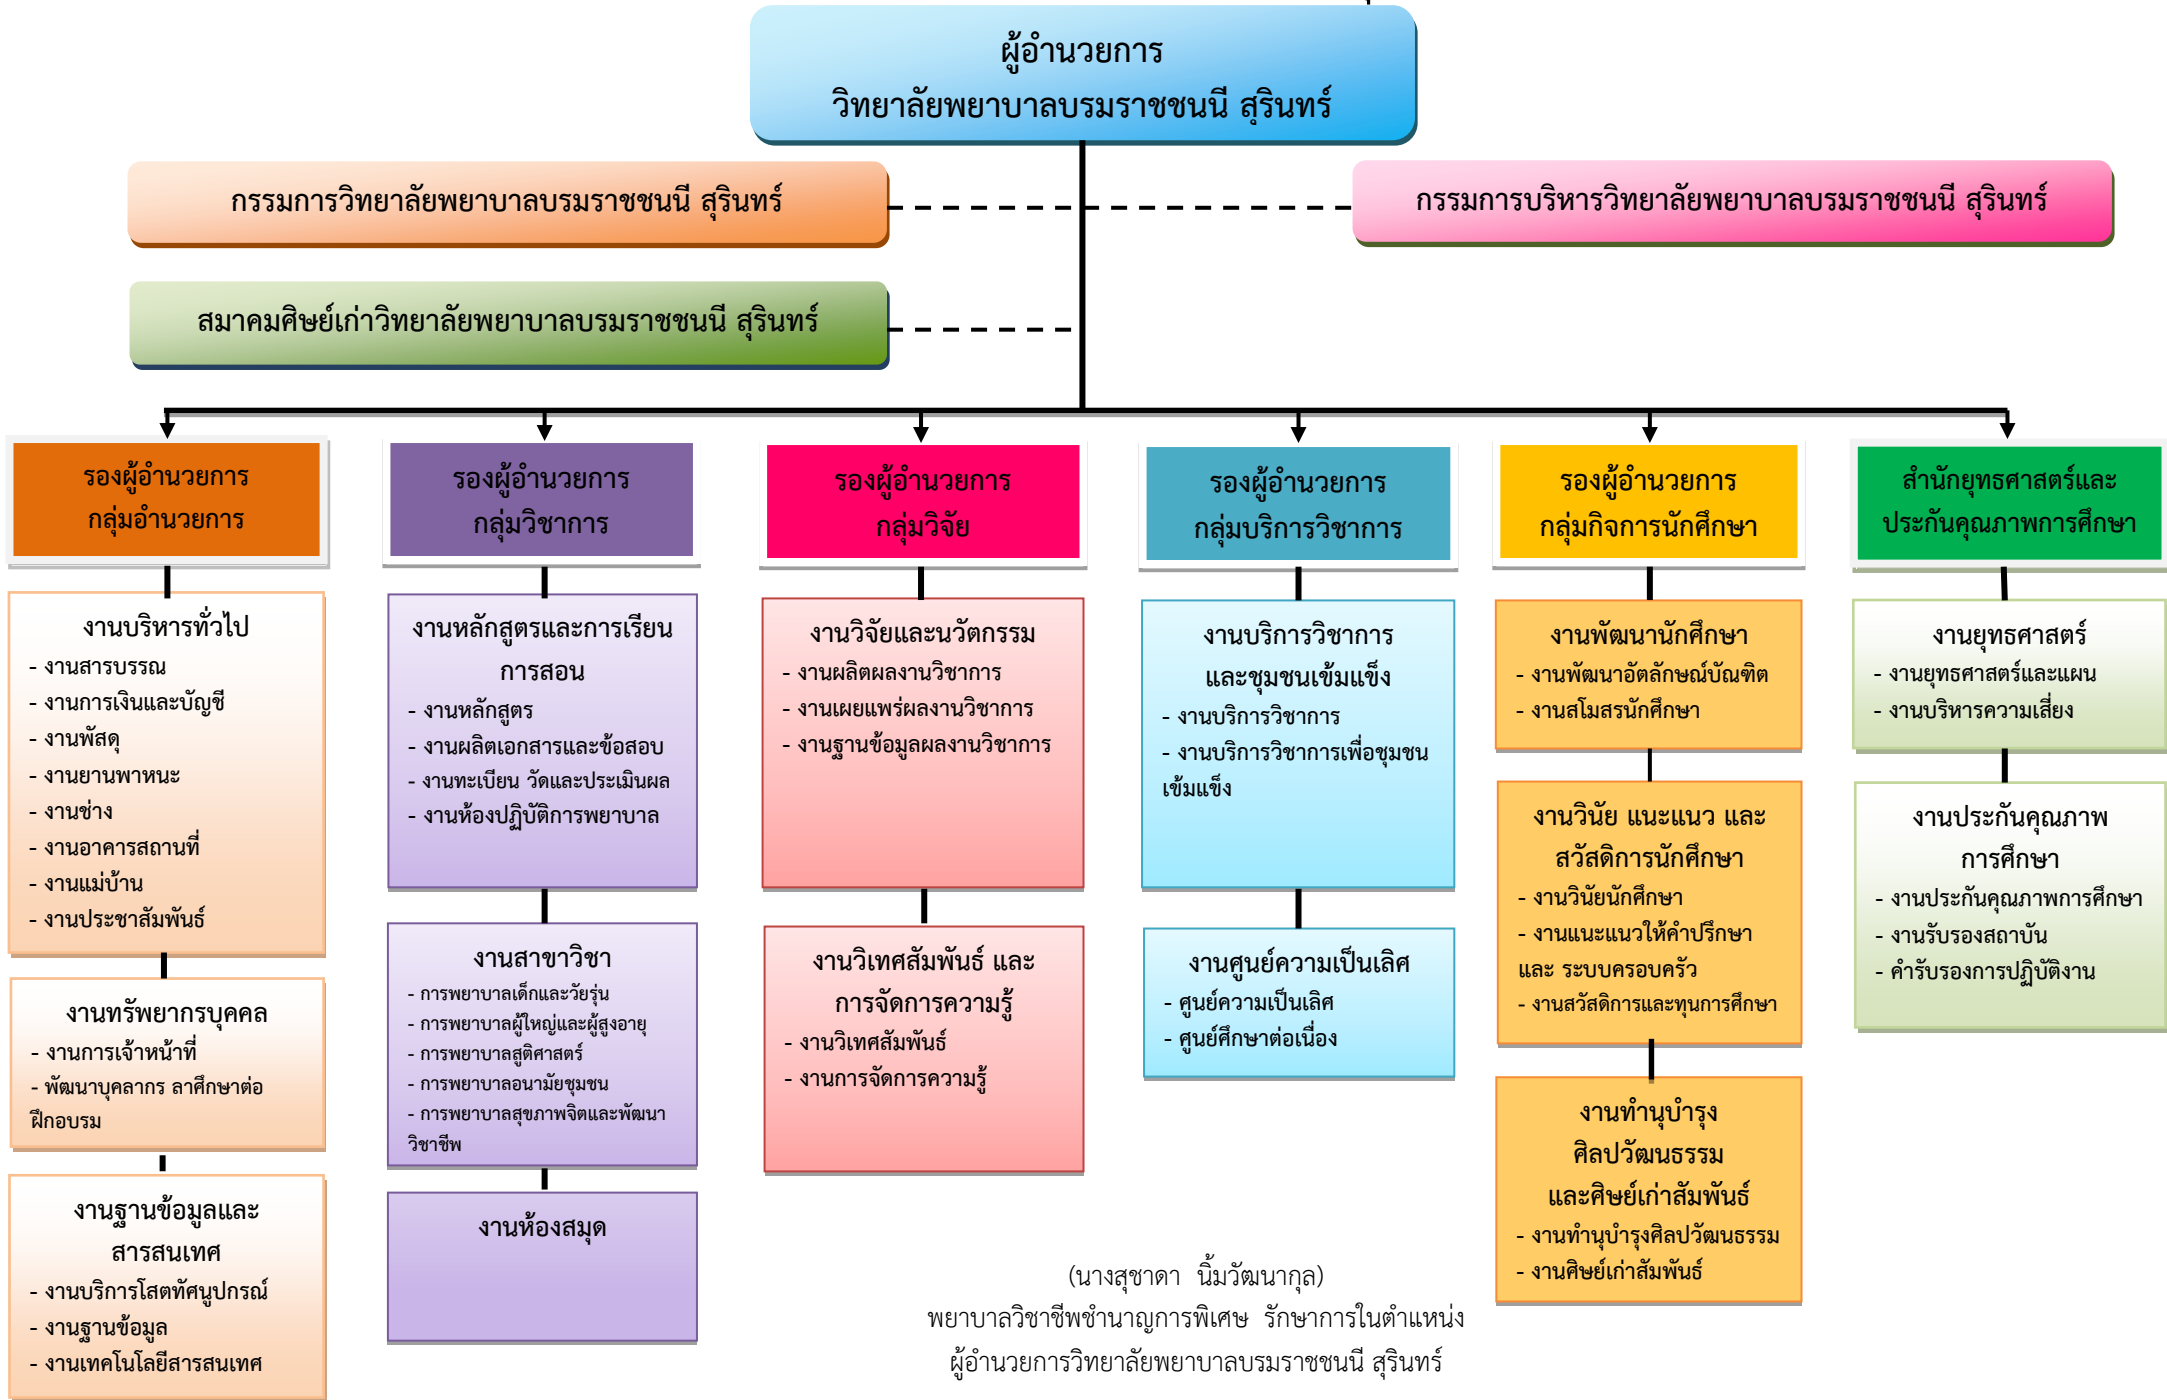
ผู้อำนวยการ
วิทยาลัยพยาบาลบรมราชชนนี สุรินทร์

กรรมการวิทยาลัยพยาบาลบรมราชชนนี สุรินทร์

กรรมการบริหารวิทยาลัยพยาบาลบรมราชชนนี สุรินทร์

สมาคมศิษย์เก่าวิทยาลัยพยาบาลบรมราชชนนี สุรินทร์

รองผู้อำนวยการ
กลุ่มอำนวยการ

งานบริหารทั่วไป
- งานสารบรรณ
- งานการเงินและบัญชี
- งานพัสดุ
- งานยานพาหนะ
- งานช่าง
- งานอาคารสถานที่
- งานแม่บ้าน
- งานประชาสัมพันธ์

งานทรัพยากรบุคคล
- งานการเจ้าหน้าที่
- พัฒนาบุคลากร ลาศึกษาต่อ ฝึกอบรม

งานฐานข้อมูลและสารสนเทศ
- งานบริการโสตทัศนูปกรณ์
- งานฐานข้อมูล
- งานเทคโนโลยีสารสนเทศ

รองผู้อำนวยการ
กลุ่มวิชาการ

งานหลักสูตรและการเรียนการสอน
- งานหลักสูตร
- งานผลิตเอกสารและข้อสอบ
- งานทะเบียน วัดและประเมินผล
- งานห้องปฏิบัติการพยาบาล

งานสาขาวิชา
- การพยาบาลเด็กและวัยรุ่น
- การพยาบาลผู้ใหญ่และผู้สูงอายุ
- การพยาบาลสูติศาสตร์
- การพยาบาลอนามัยชุมชน
- การพยาบาลสุขภาพจิตและพัฒนาวิชาชีพ

งานห้องสมุด

รองผู้อำนวยการ
กลุ่มวิจัย

งานวิจัยและนวัตกรรม
- งานผลิตผลงานวิชาการ
- งานเผยแพร่ผลงานวิชาการ
- งานฐานข้อมูลผลงานวิชาการ

งานวิเทศสัมพันธ์ และการจัดการความรู้
- งานวิเทศสัมพันธ์
- งานการจัดการความรู้

รองผู้อำนวยการ
กลุ่มบริการวิชาการ

งานบริการวิชาการและชุมชนเข้มแข็ง
- งานบริการวิชาการ
- งานบริการวิชาการเพื่อชุมชนเข้มแข็ง

งานศูนย์ความเป็นเลิศ
- ศูนย์ความเป็นเลิศ
- ศูนย์ศึกษาต่อเนื่อง

รองผู้อำนวยการ
กลุ่มกิจการนักศึกษา

งานพัฒนานักศึกษา
- งานพัฒนาอัตลักษณ์บัณฑิต
- งานสโมสรนักศึกษา

งานวินัย แนะแนว และสวัสดิการนักศึกษา
- งานวินัยนักศึกษา
- งานแนะแนวให้คำปรึกษาและ ระบบครอบครัว
- งานสวัสดิการและทุนการศึกษา

งานทำนุบำรุงศิลปวัฒนธรรมและศิษย์เก่าสัมพันธ์
- งานทำนุบำรุงศิลปวัฒนธรรม
- งานศิษย์เก่าสัมพันธ์

สำนักยุทธศาสตร์และประกันคุณภาพการศึกษา

งานยุทธศาสตร์
- งานยุทธศาสตร์และแผน
- งานบริหารความเสี่ยง

งานประกันคุณภาพการศึกษา
- งานประกันคุณภาพการศึกษา
- งานรับรองสถาบัน
- คำรับรองการปฏิบัติงาน

(นางสุชาดา นิ้มวัฒนากุล)
พยาบาลวิชาชีพชำนาญการพิเศษ รักษาการในตำแหน่ง
ผู้อำนวยการวิทยาลัยพยาบาลบรมราชชนนี สุรินทร์